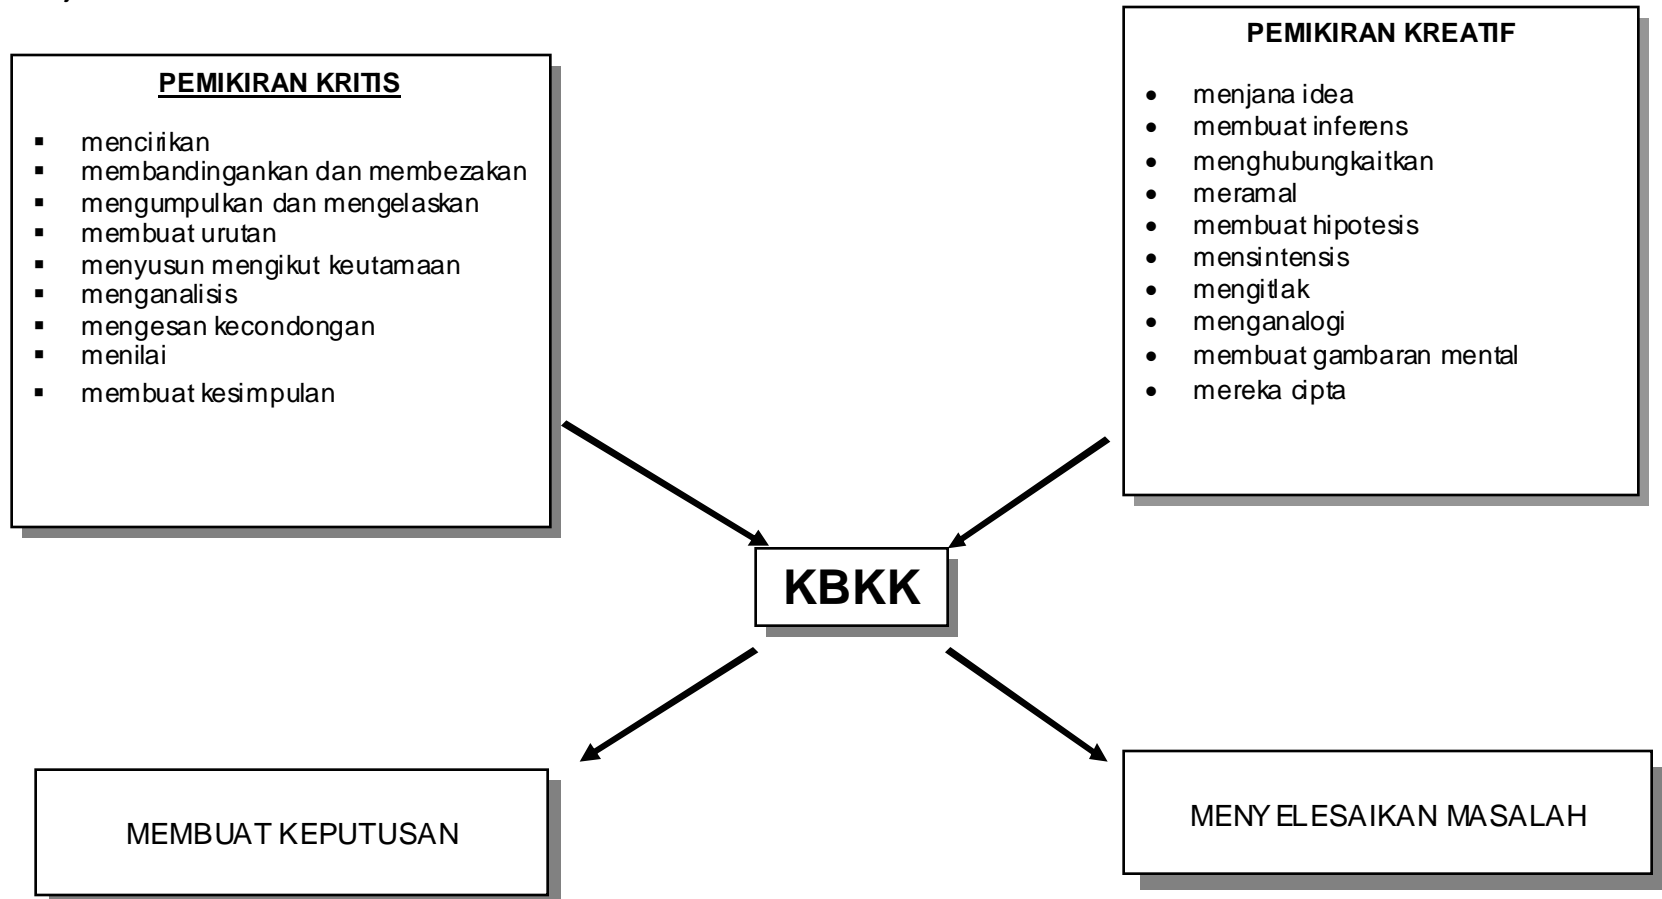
PEMIKIRAN KRITIS

- mencirikan
- membandingankan dan membezakan
- mengumpulkan dan mengelaskan
- membuat urutan
- menyusun mengikut keutamaan
- menganalisis
- mengesan kecondongan
- menilai
- membuat kesimpulan

PEMIKIRAN KREATIF

- menjana idea
- membuat inferens
- menghubungkaitkan
- meramal
- membuat hipotesis
- mensintensis
- mengitlak
- menganalogi
- membuat gambaran mental
- mereka cipta

KBKK

MEMBUAT KEPUTUSAN

MENYELESAIKAN MASALAH